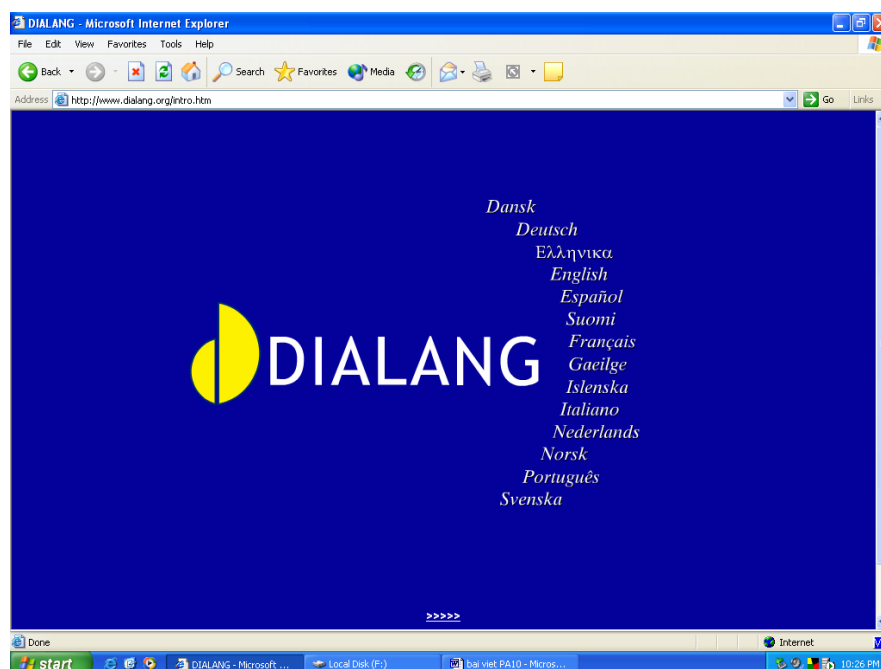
DIALANG - Microsoft Internet Explorer

File Edit View Favorites Tools Help

Back Search Favorites Media

Address http://www.dialang.org/intro.htm Go Links

DIALANG

Dansk
Deutsch
Ελληνικα
English
Español
Suomi
Français
Gaeilge
Islenska
Italiano
Nederlands
Norsk
Português
Svenska

>>>>>

Done Internet

start DIALANG - Microsoft ... Local Disk (F:) bai viet PA10 - Micros... 10:26 PM